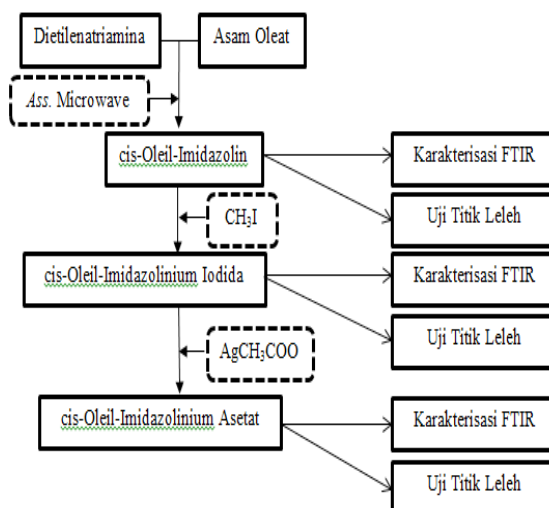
Dietilenatriamina

Asam Oleat

*Ass.* Microwave

cis-Oleil-Imidazolin

Karakterisasi FTIR

Uji Titik Leleh

$CH_3I$

cis-Oleil-Imidazolinium Iodida

Karakterisasi FTIR

Uji Titik Leleh

$AgCH_3COO$

cis-Oleil-Imidazolinium Asetat

Karakterisasi FTIR

Uji Titik Leleh